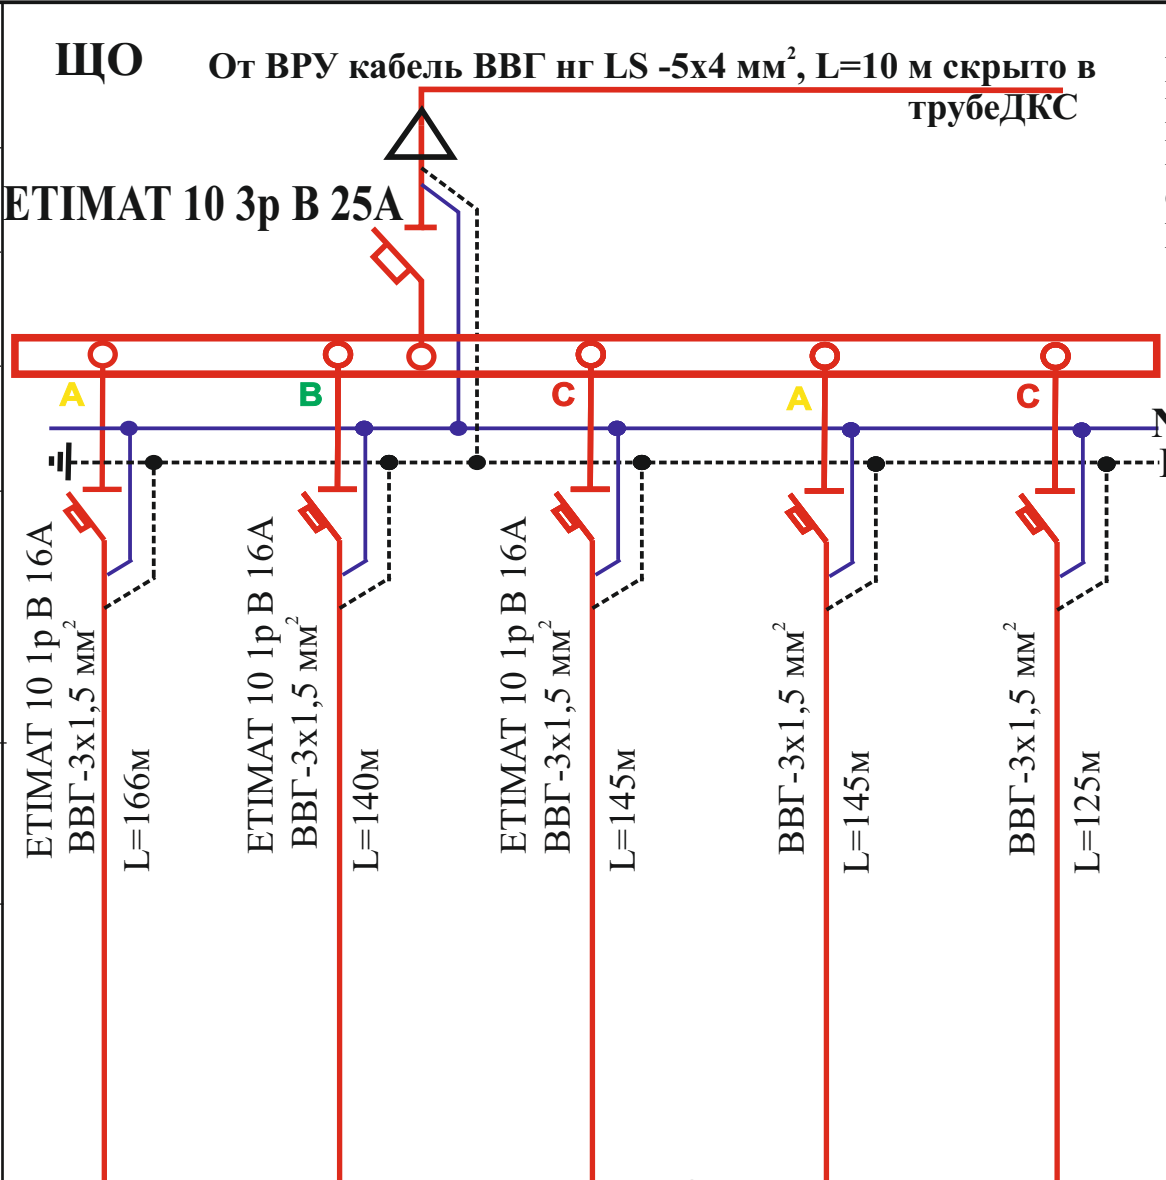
ЩО

От ВРУ кабель ВВГ нг LS -5х4 мм$^2$, L=10 м скрыто в трубеДКС

ETIMAT 10 3р В 25А

A

B

C

A

C

N

ETIMAT 10 1р В 16А
ВВГ-3х1,5 мм$^2$
L=166м

ETIMAT 10 1р В 16А
ВВГ-3х1,5 мм$^2$
L=140м

ETIMAT 10 1р В 16А
ВВГ-3х1,5 мм$^2$
L=145м

ВВГ-3х1,5 мм$^2$
L=145м

ВВГ-3х1,5 мм$^2$
L=125м